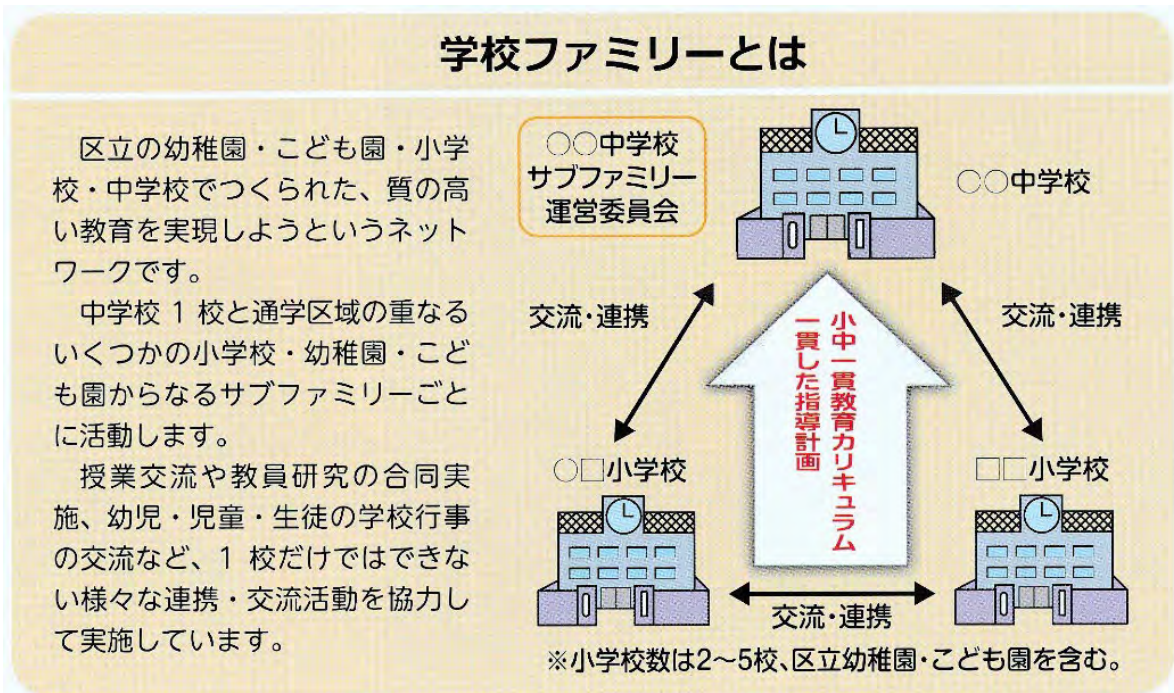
学校ファミリーとは

区立の幼稚園・こども園・小学校・中学校でつくられた、質の高い教育を実現しようというネットワークです。

中学校 1 校と通学区域の重なるいくつかの小学校・幼稚園・こども園からなるサブファミリーごとに活動します。

授業交流や教員研究の合同実施、幼児・児童・生徒の学校行事の交流など、1 校だけではできない様々な連携・交流活動を協力して実施しています。

○○中学校
サブファミリー
運営委員会

○○中学校

交流・連携

交流・連携

小中一貫教育カリキュラム
一貫した指導計画

○□小学校

□□小学校

交流・連携

※小学校数は2～5校、区立幼稚園・こども園を含む。